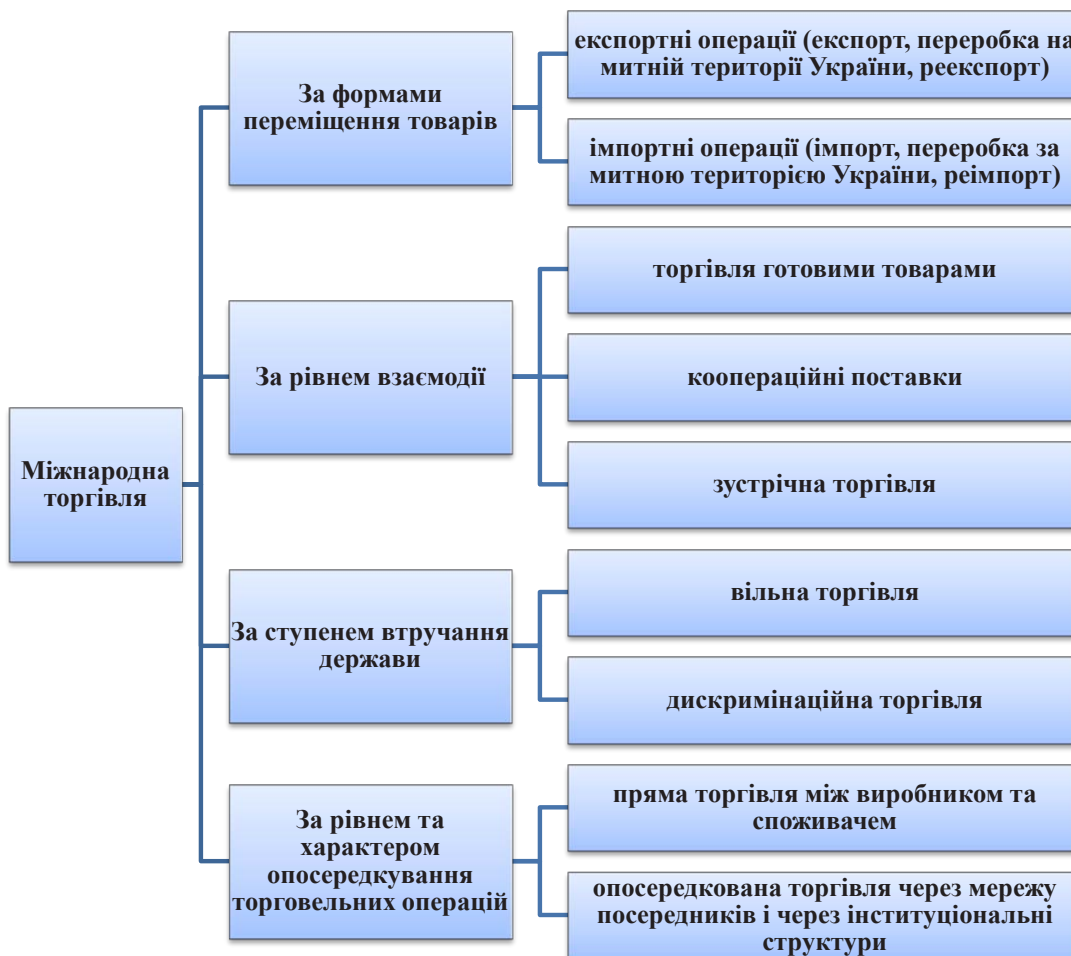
Міжнародна торгівля

За формами переміщення товарів

експортні операції (експорт, переробка на митній території України, реекспорт)

імпортні операції (імпорт, переробка за митною територією України, реімпорт)

За рівнем взаємодії

торгівля готовими товарами

коопераційні поставки

зустрічна торгівля

За ступенем втручання держави

вільна торгівля

дискримінаційна торгівля

За рівнем та характером опосередкування торговельних операцій

пряма торгівля між виробником та споживачем

опосередкована торгівля через мережу посередників і через інституціональні структури